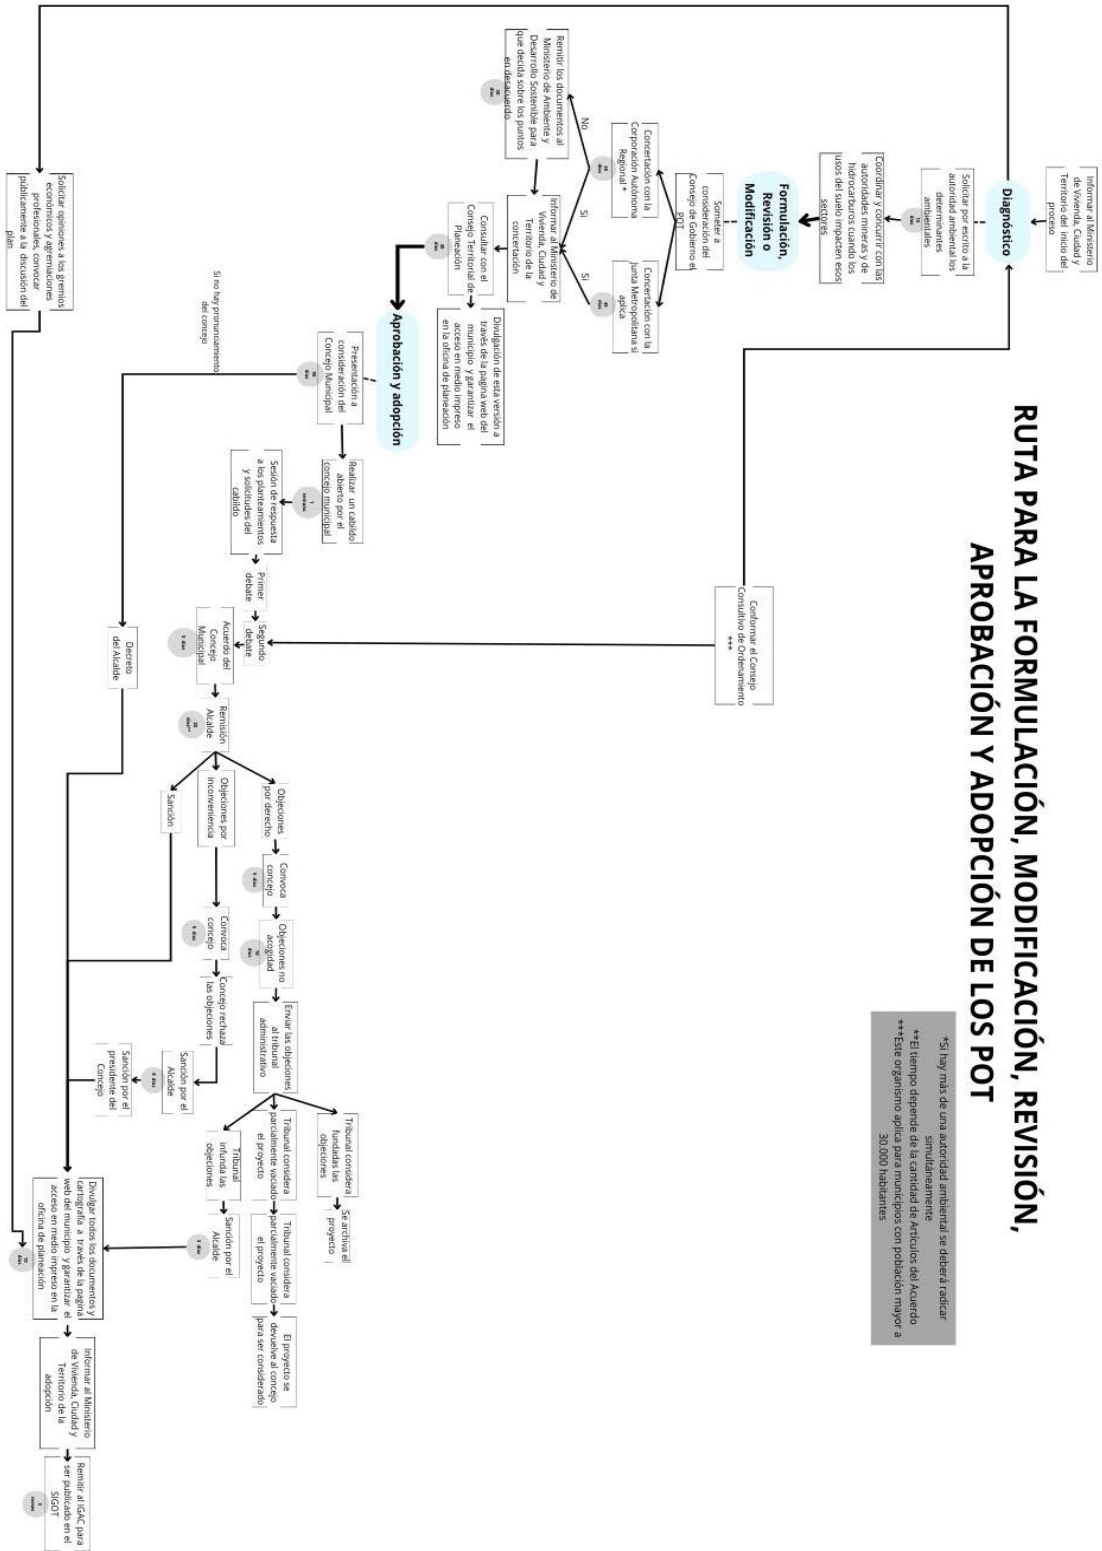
RUTA PARA LA FORMULACIÓN, MODIFICACIÓN, REVISIÓN, APROBACIÓN Y ADOPCIÓN DE LOS POT

*Si hay más de una autoridad ambiental se deberá radicar simultáneamente
**El tiempo depende de la cantidad de Artículos del Acuerdo
***Este organismo aplica para municipios con población mayor a 30.000 habitantes

Informar al Ministerio de Vivienda, Ciudad y Territorio del inicio del proceso

Diagnóstico

Solicitar por escrito a la autoridad ambiental los determinantes ambientales

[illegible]

Coordinar y concurrir con las autoridades mineras y de hidrocarburos cuando los usos del suelo impacten esos sectores

Formulación, Revisión o Modificación

Someter a consideración del Consejo de Gobierno el POT

Concertación con la Corporación Autónoma Regional *

Concertación con la Junta Metropolitana si aplica

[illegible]

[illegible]

No

Si

Si

Remitir los documentos al Ministerio de Ambiente y Desarrollo Sostenible para que decida sobre los puntos en desacuerdo

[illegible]

Informar al Ministerio de Vivienda, Ciudad y Territorio de la concertación

Consultar con el Consejo Territorial de Planeación

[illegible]

Divulgación de esta versión a través de la página web del municipio y garantizar el acceso en medio impreso en la oficina de planeación

Solicitar opiniones a los gremios económicos y agremiaciones profesionales, convocar públicamente a la discusión del plan

Aprobación y adopción

Si no hay pronunciamiento del concejo

Presentación a consideración del Concejo Municipal

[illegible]

Realizar un cabildo abierto por el concejo municipal

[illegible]

Sesión de respuesta a los planteamientos y solicitudes del cabildo

Primer debate

Segundo debate

Acuerdo del Concejo Municipal

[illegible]

Conformar el Consejo Consultivo de Ordenamiento ***

Decreto del Alcalde

Remisión Alcalde

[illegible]

Objeciones por derecho

Objeciones por inconveniencia

Sanción

Convoca concejo

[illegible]

Objeciones no acogidas

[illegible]

Convoca concejo

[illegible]

Concejo rechaza las objeciones

Enviar las objeciones al tribunal administrativo

Sanción por el Alcalde

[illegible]

Sanción por el presidente del Concejo

Tribunal considera fundadas las objeciones

Se archiva el proyecto

Tribunal considera parcialmente vaciado el proyecto

Tribunal considera parcialmente vaciado el proyecto

El proyecto se devuelve al concejo para ser considerado

Tribunal infunda las objeciones

Sanción por el Alcalde

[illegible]

Divulgar todos los documentos y cartografía a través de la página web del municipio y garantizar el acceso en medio impreso en la oficina de planeación

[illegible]

Informar al Ministerio de Vivienda, Ciudad y Territorio de la adopción

Remitir al IGAC para ser publicado en el SIGOT

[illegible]